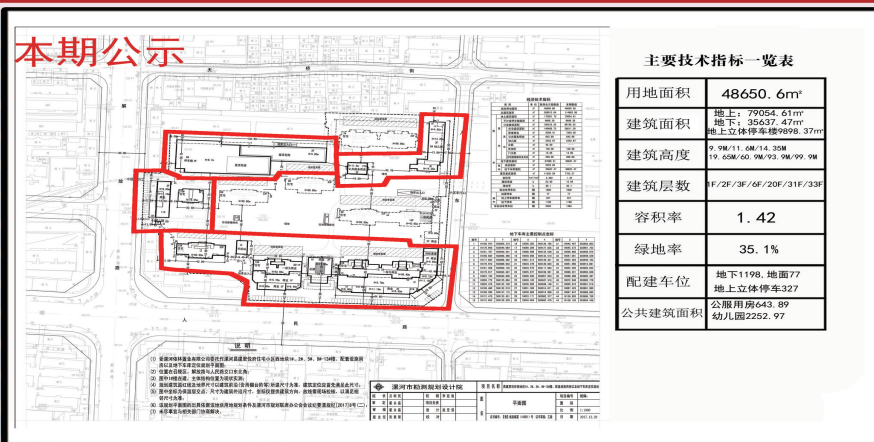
本期公示

主要技术指标一览表

| 用地面积 | 48650.6m² |
|---|---|
| 建筑面积 | 地上：79054.61m² 地下：35637.47m² 地上立体停车楼9898.37m² |
| 建筑高度 | 9.9M/11.6M/14.35M 19.65M/60.9M/93.9M/99.9M |
| 建筑层数 | 1F/2F/3F/6F/20F/31F/33F |
| 容积率 | 1.42 |
| 绿地率 | 35.1% |
| 配建车位 | 地下1198，地面77 地上立体停车327 |
| 公共建筑面积 | 公服用房643.89 幼儿园2252.97 |

说明

漯河市勘测规划设计院

平面图